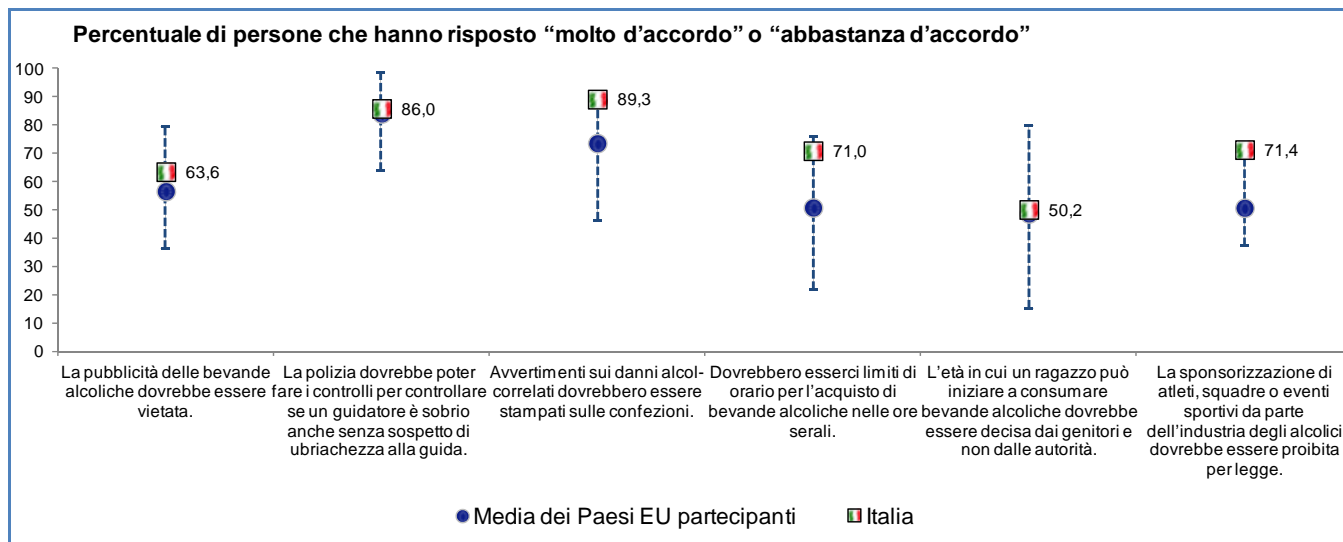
Percentuale di persone che hanno risposto “molto d’accordo” o “abbastanza d’accordo”

100
90
80
70
60
50
40
30
20
10
0

63,6
86,0
89,3
71,0
50,2
71,4

La pubblicità delle bevande alcoliche dovrebbe essere vietata.

La polizia dovrebbe poter fare i controlli per controllare se un guidatore è sobrio anche senza sospetto di ubriachezza alla guida.

Avvertimenti sui danni alcol-correlati dovrebbero essere stampati sulle confezioni.

Dovrebbero esserci limiti di orario per l’acquisto di bevande alcoliche nelle ore serali.

L’età in cui un ragazzo può iniziare a consumare bevande alcoliche dovrebbe essere decisa dai genitori e non dalle autorità.

La sponsorizzazione di atleti, squadre o eventi sportivi da parte dell’industria degli alcolici dovrebbe essere proibita per legge.

Media dei Paesi EU partecipanti
Italia